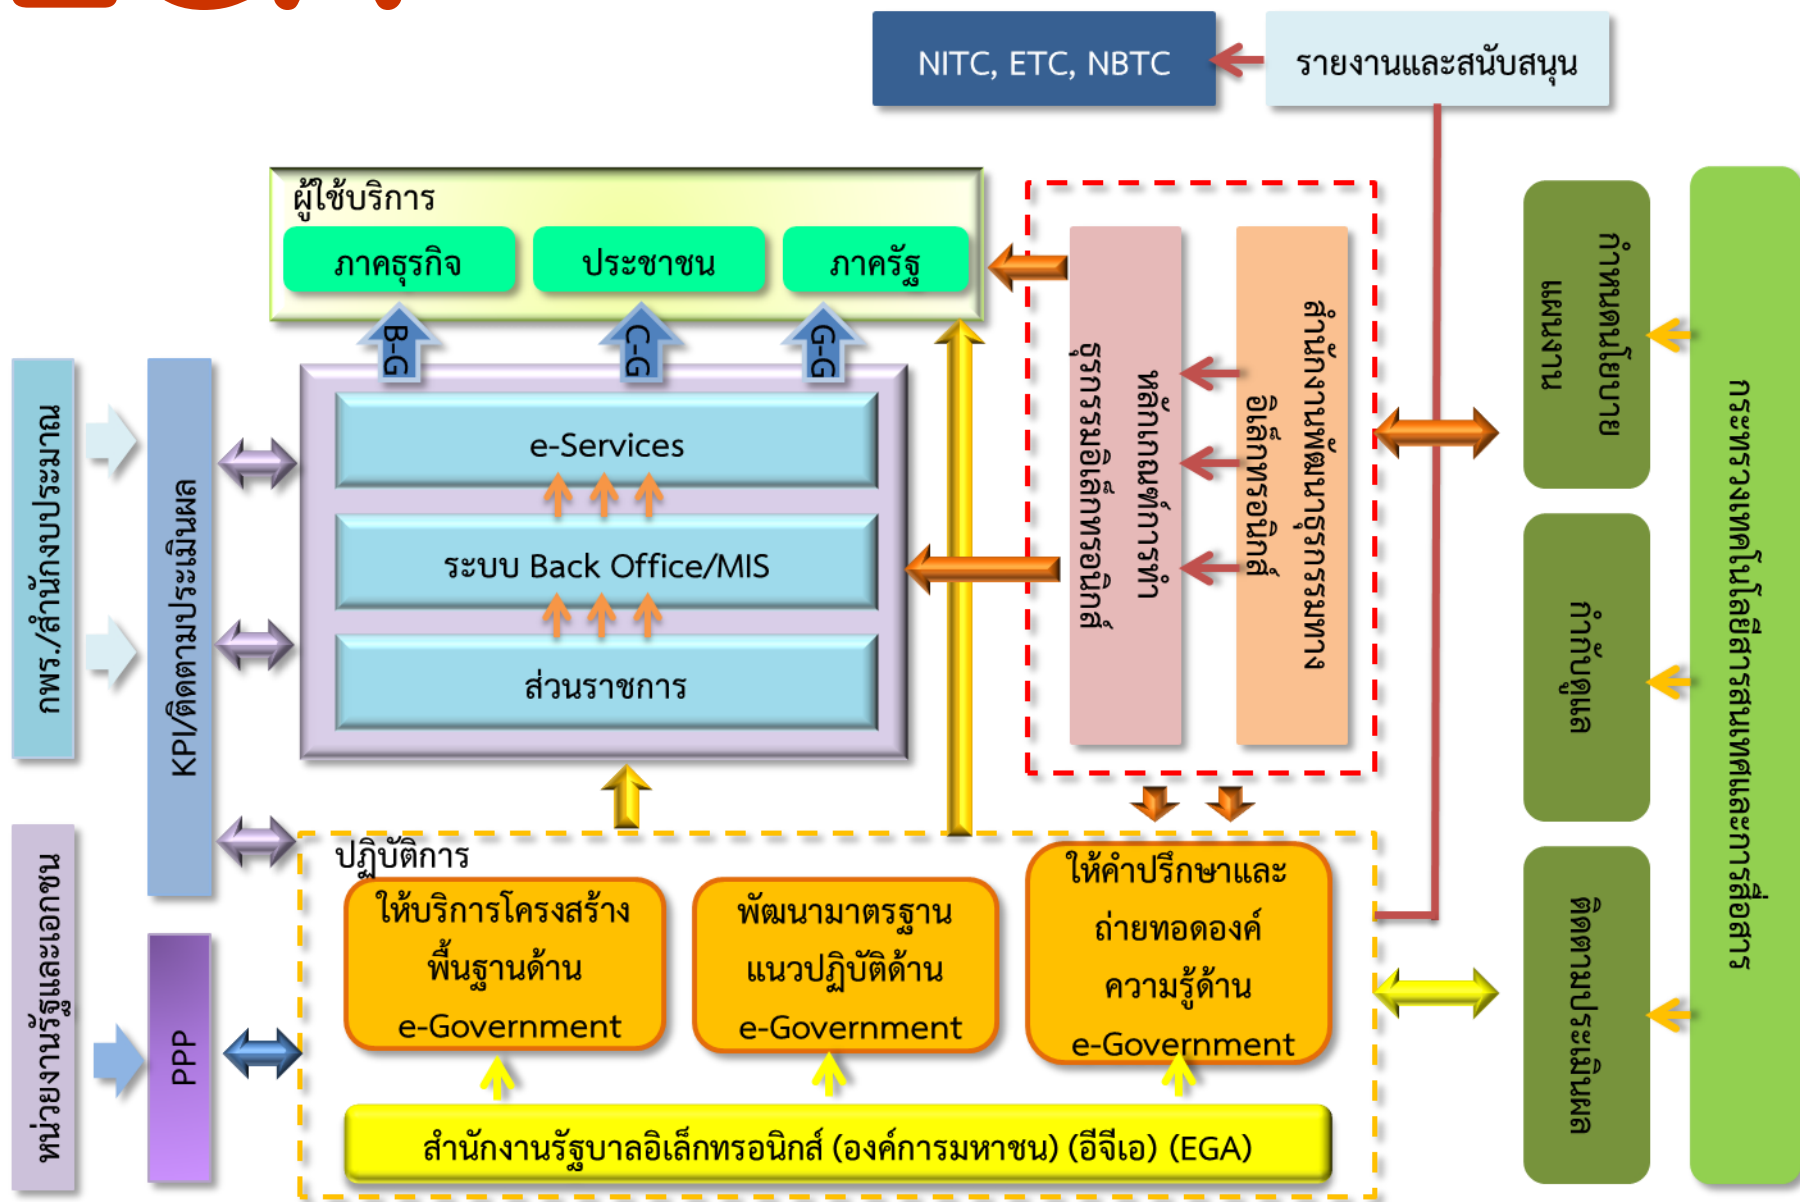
NITC, ETC, NBTC

รายงานและสนับสนุน

ผู้ใช้บริการ

ภาคธุรกิจ

ประชาชน

ภาครัฐ

B-G

C-G

G-G

e-Services

ระบบ Back Office/MIS

ส่วนราชการ

กพร./สำนักงบประมาณ

KPI/ติดตามประเมินผล

หน่วยงานรัฐและเอกชน

PPP

รัฐบาลอิเล็กทรอนิกส์

หลักเกณฑ์การทำ

สำนักงานพัฒนาธุรกรรมทางอิเล็กทรอนิกส์

นโยบายกำหนด

กำกับดูแล

ติดตามประเมินผล

กระทรวงเทคโนโลยีสารสนเทศและการสื่อสาร

ปฏิบัติการ

ให้บริการโครงสร้างพื้นฐานด้าน e-Government

พัฒนามาตรฐานแนวปฏิบัติด้าน e-Government

ให้คำปรึกษาและถ่ายทอดองค์ความรู้ด้าน e-Government

สำนักงานรัฐบาลอิเล็กทรอนิกส์ (องค์การมหาชน) (อีจีเอ) (EGA)